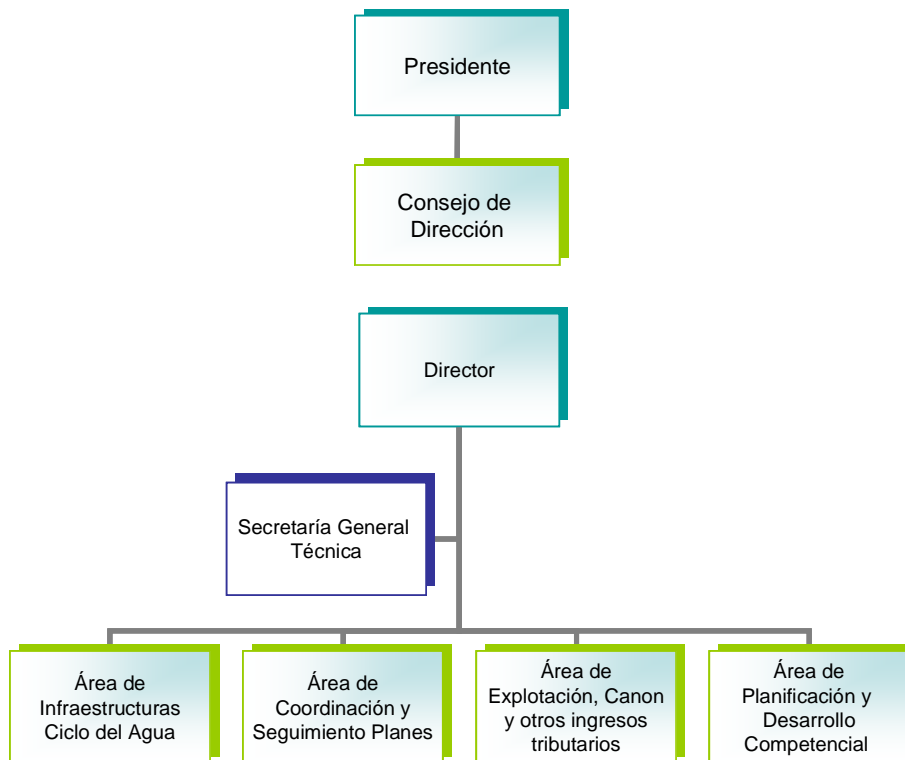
Presidente

Consejo de Dirección

Director

Secretaría General Técnica

Área de Infraestructuras Ciclo del Agua

Área de Coordinación y Seguimiento Planes

Área de Explotación, Canon y otros ingresos tributarios

Área de Planificación y Desarrollo Competencial